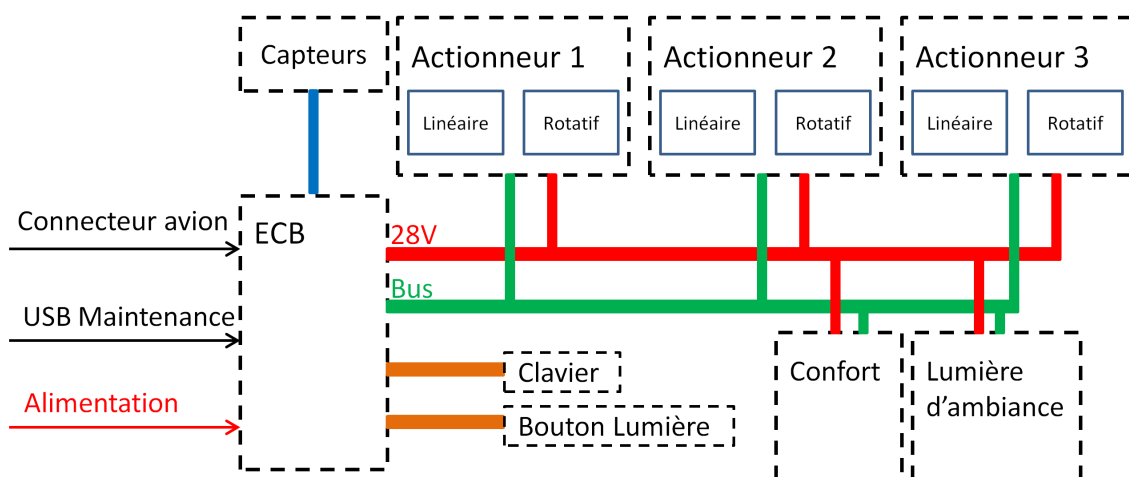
Capteurs

Actionneur 1

Linéaire

Rotatif

Actionneur 2

Linéaire

Rotatif

Actionneur 3

Linéaire

Rotatif

Connecteur avion

ECB

28V

Bus

USB Maintenance

Alimentation

Clavier

Bouton Lumière

Confort

Lumière d’ambiance